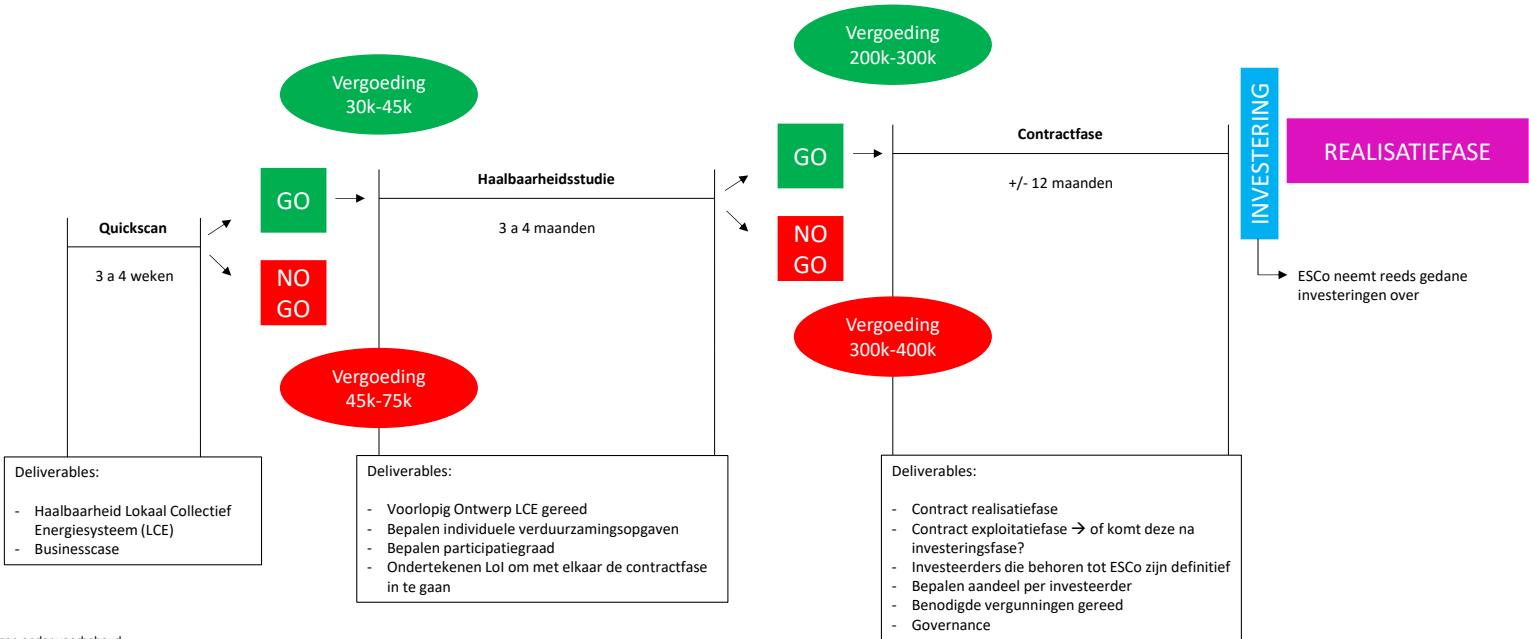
Vergoeding
200k-300k

Vergoeding
30k-45k

INVESTERING

REALISATIEFASE

GO

Contractfase

+/- 12 maanden

GO

Haalbaarheidsstudie

3 a 4 maanden

NO
GO

Quickscan

3 a 4 weken

NO
GO

ESCo neemt reeds gedane investeringen over

Vergoeding
300k-400k

Vergoeding
45k-75k

Deliverables:

- Haalbaarheid Lokaal Collectief Energiesysteem (LCE)
- Businesscase

Deliverables:

- Voorlopig Ontwerp LCE gereed
- Bepalen individuele verduurzamingsopgaven
- Bepalen participatiegraad
- Ondertekenen LoI om met elkaar de contractfase in te gaan

Deliverables:

- Contract realisatiefase
- Contract exploitatiefase → of komt deze na investeringsfase?
- Investeerders die behoren tot ESCo zijn definitief
- Bepalen aandeel per investeerder
- Benodigde vergunningen gereed
- Governance

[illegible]